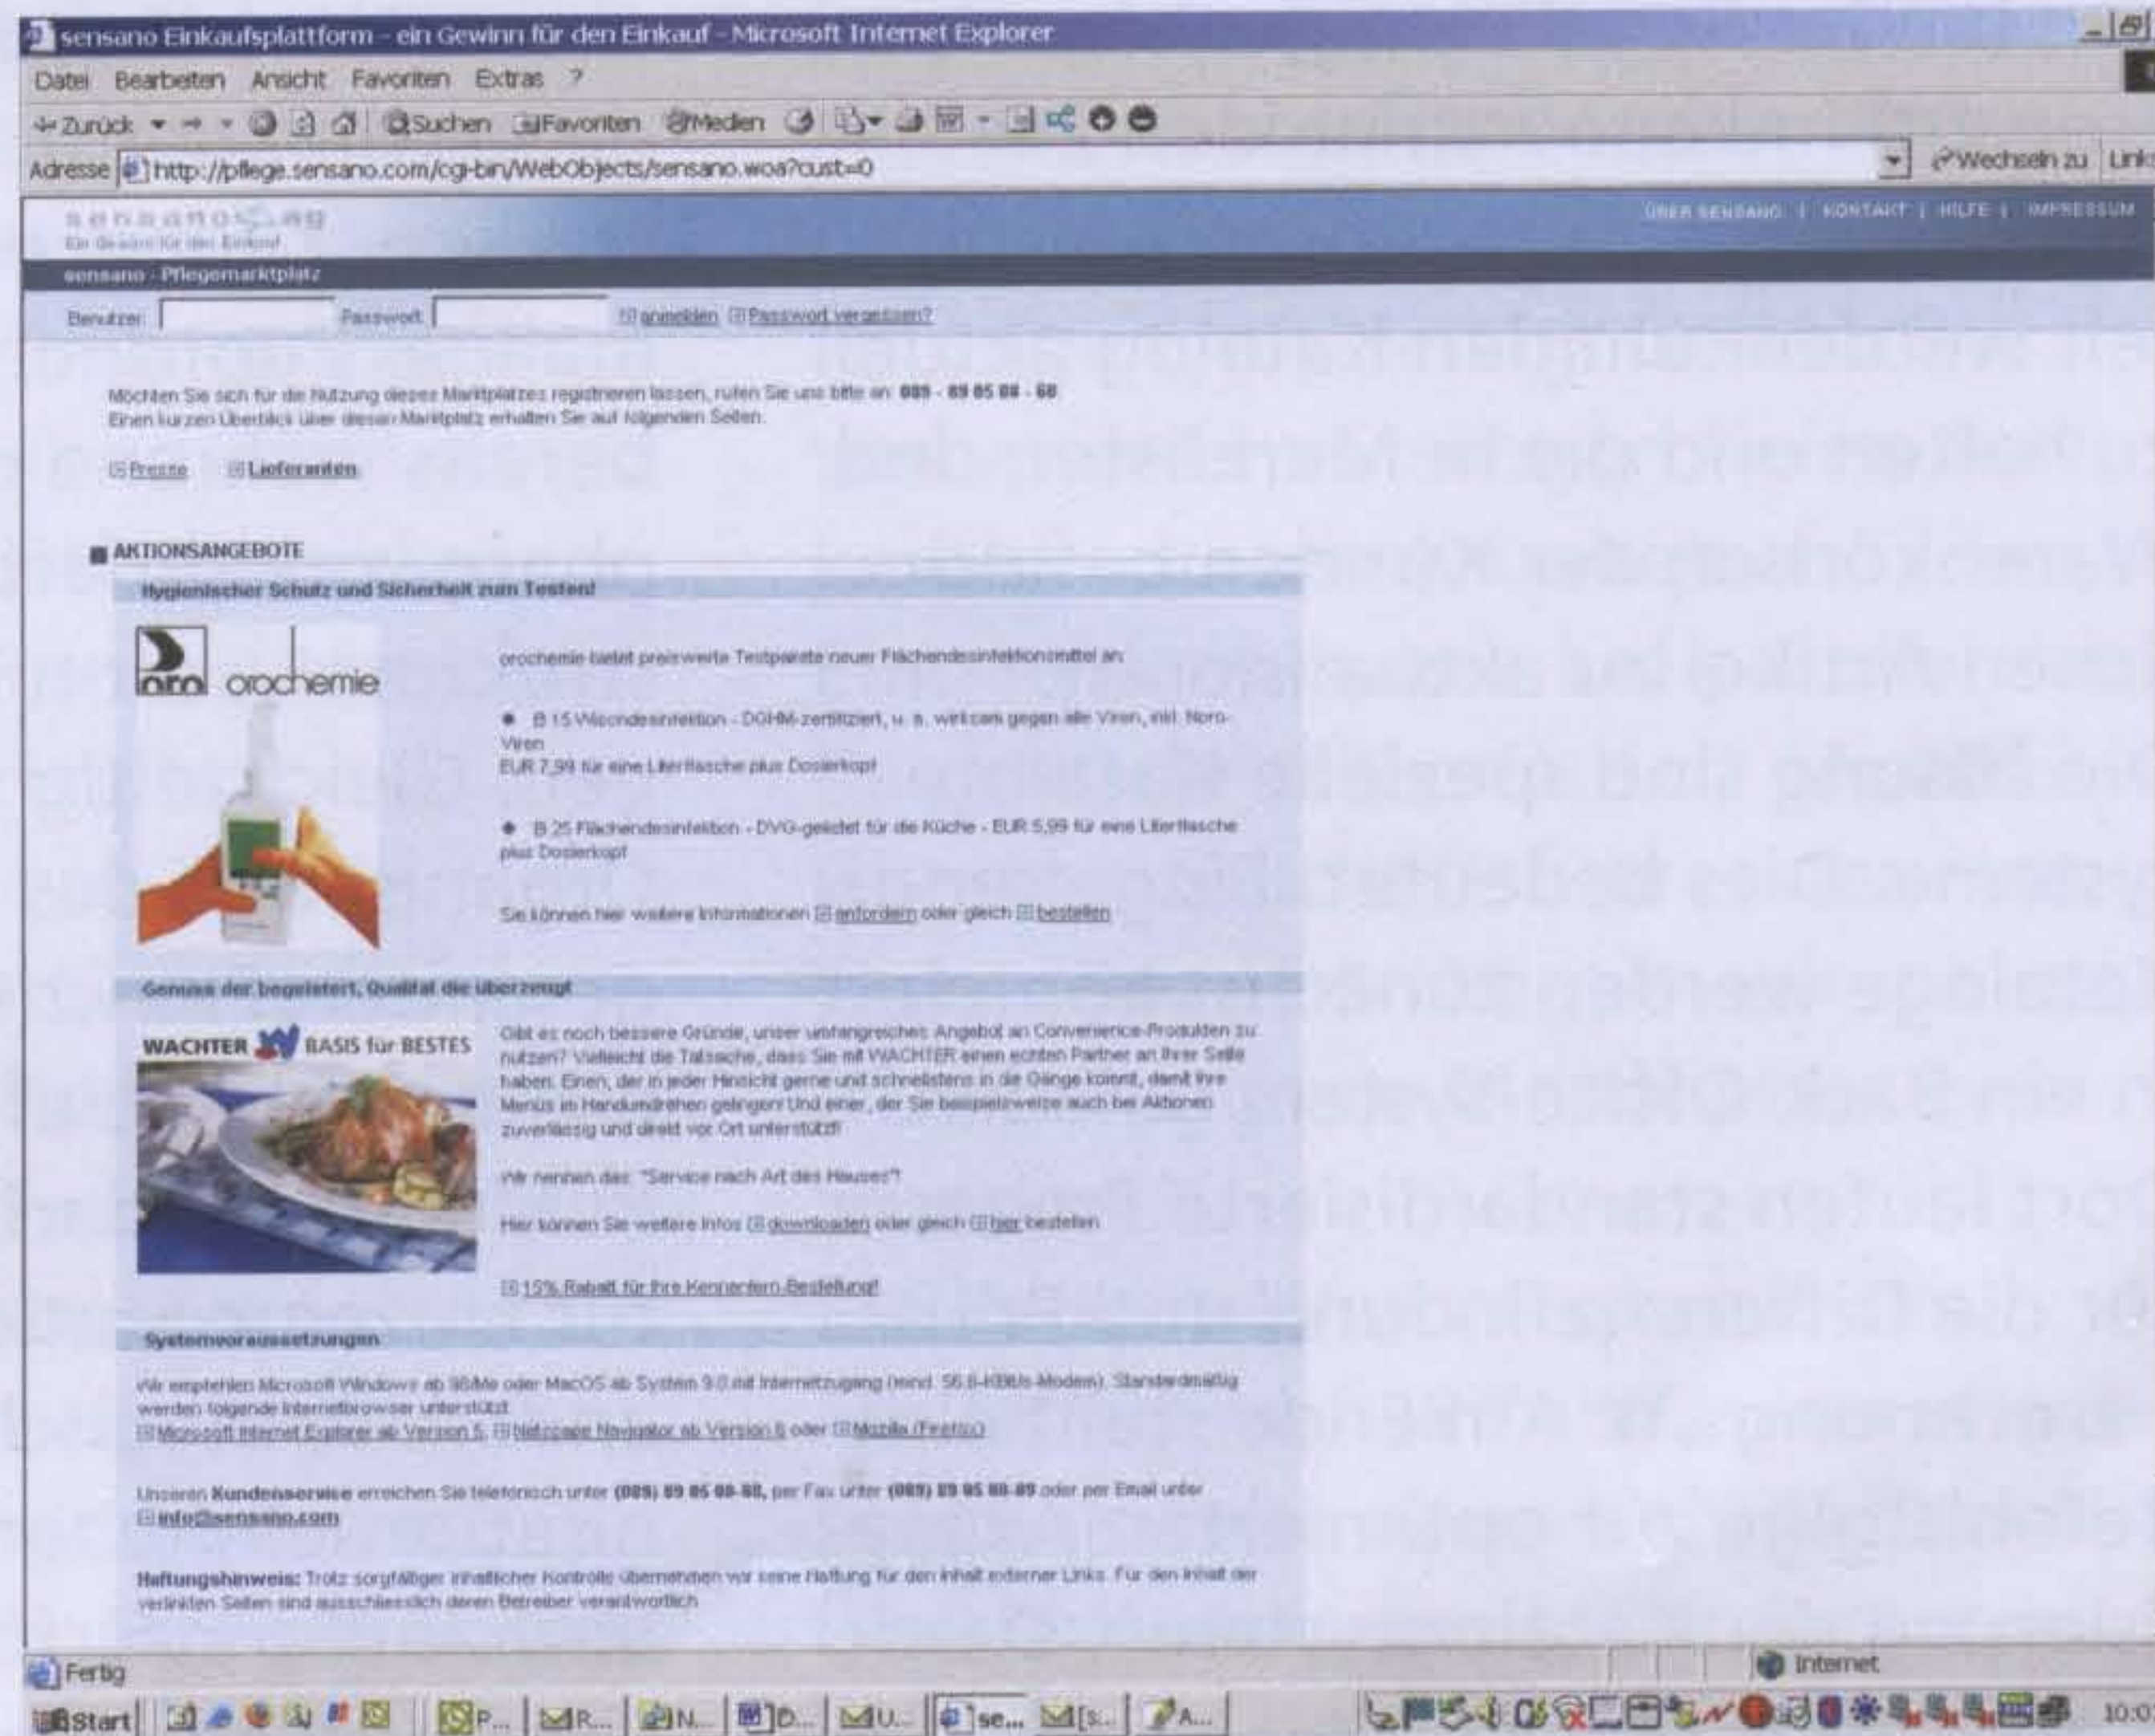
sensano Einkaufsplattform - ein Gewinn für den Einkauf - Microsoft Internet Explorer

Datei Bearbeiten Ansicht Favoriten Extras ?

Zurück Suchen Favoriten Medien

Adresse http://pflege.sensano.com/cgi-bin/WebObjects/sensano.woa?cust=0

Wechseln zu Links

sensano.ag
Ein Gewinn für den Einkauf

ÜBER SENSANO | KONTAKT | HILFE | IMPRESSUM

sensano - Pflegemarktplatz

Benutzer Passwort anmelden Passwort vergessen?

Möchten Sie sich für die Nutzung dieses Marktplatzes registrieren lassen, rufen Sie uns bitte an: 089 - 89 85 88 - 68
Einen kurzen Überblick über diesen Marktplatz erhalten Sie auf folgenden Seiten.

Presse Lieferanten

AKTIONSANGEBOTE

Hygienischer Schutz und Sicherheit zum Testen!

oro orochemie

orochemie bietet preiswerte Testpakete neuer Flächendesinfektionsmittel an:

• B 15 Wischdesinfektion - DGHM-zertifiziert, u. a. wirksam gegen alle Viren, inkl. Noro-Viren
EUR 7,99 für eine Literflasche plus Dosierkopf

• B 25 Flächendesinfektion - DVG-gelistet für die Küche - EUR 5,99 für eine Literflasche plus Dosierkopf

Sie können hier weitere Informationen anfordern oder gleich bestellen

Genuss der begeistert, Qualität die überzeugt

WACHTER BASIS für BESTES

Gibt es noch bessere Gründe, unser umfangreiches Angebot an Convenience-Produkten zu nutzen? Vielleicht die Tatsache, dass Sie mit WACHTER einen echten Partner an Ihrer Seite haben. Einen, der in jeder Hinsicht gerne und schnellstens in die Gänge kommt, damit Ihre Menüs im Handumdrehen gelingen! Und einer, der Sie beispielsweise auch bei Aktionen zuverlässig und direkt vor Ort unterstützt!

Wir nennen das: "Service nach Art des Hauses"!

Hier können Sie weitere Infos downloaden oder gleich hier bestellen.

15% Rabatt für Ihre Kennenlern-Bestellung!

Systemvoraussetzungen

Wir empfehlen Microsoft Windows ab 98/Me oder MacOS ab System 9.0 mit Internetzugang (mind. 56.6-KBit/s-Modem). Standardmäßig werden folgende Internetbrowser unterstützt:
Microsoft Internet Explorer ab Version 5, Netscape Navigator ab Version 6 oder Mozilla (Firefox)

Unseren Kundenservice erreichen Sie telefonisch unter (089) 89 85 88-68, per Fax unter (089) 89 85 88-89 oder per Email unter info@sensano.com

Haftungshinweis: Trotz sorgfältiger inhaltlicher Kontrolle übernehmen wir keine Haftung für den Inhalt externer Links. Für den Inhalt der verlinkten Seiten sind ausschliesslich deren Betreiber verantwortlich.

Fertig

Internet

Start P... R... N... D... U... se... [s... A...

10:0